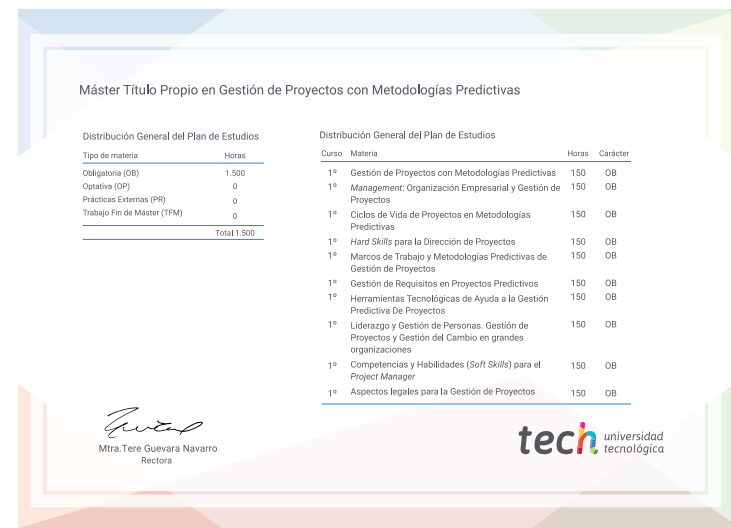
Máster Título Propio en Gestión de Proyectos con Metodologías Predictivas

Distribución General del Plan de Estudios

| Tipo de materia | Horas |
|---|---|
| Obligatoria (OB) | 1.500 |
| Optativa (OP) | 0 |
| Prácticas Externas (PR) | 0 |
| Trabajo Fin de Máster (TFM) | 0 |
| | Total 1.500 |

Distribución General del Plan de Estudios

| Curso | Materia | Horas | Carácter |
|---|---|---|---|
| 1º | Gestión de Proyectos con Metodologías Predictivas | 150 | OB |
| 1º | *Management*: Organización Empresarial y Gestión de Proyectos | 150 | OB |
| 1º | Ciclos de Vida de Proyectos en Metodologías Predictivas | 150 | OB |
| 1º | *Hard Skills* para la Dirección de Proyectos | 150 | OB |
| 1º | Marcos de Trabajo y Metodologías Predictivas de Gestión de Proyectos | 150 | OB |
| 1º | Gestión de Requisitos en Proyectos Predictivos | 150 | OB |
| 1º | Herramientas Tecnológicas de Ayuda a la Gestión Predictiva De Proyectos | 150 | OB |
| 1º | Liderazgo y Gestión de Personas. Gestión de Proyectos y Gestión del Cambio en grandes organizaciones | 150 | OB |
| 1º | Competencias y Habilidades (*Soft Skills*) para el *Project Manager* | 150 | OB |
| 1º | Aspectos legales para la Gestión de Proyectos | 150 | OB |

Mtra.Tere Guevara Navarro
Rectora

tech universidad tecnológica